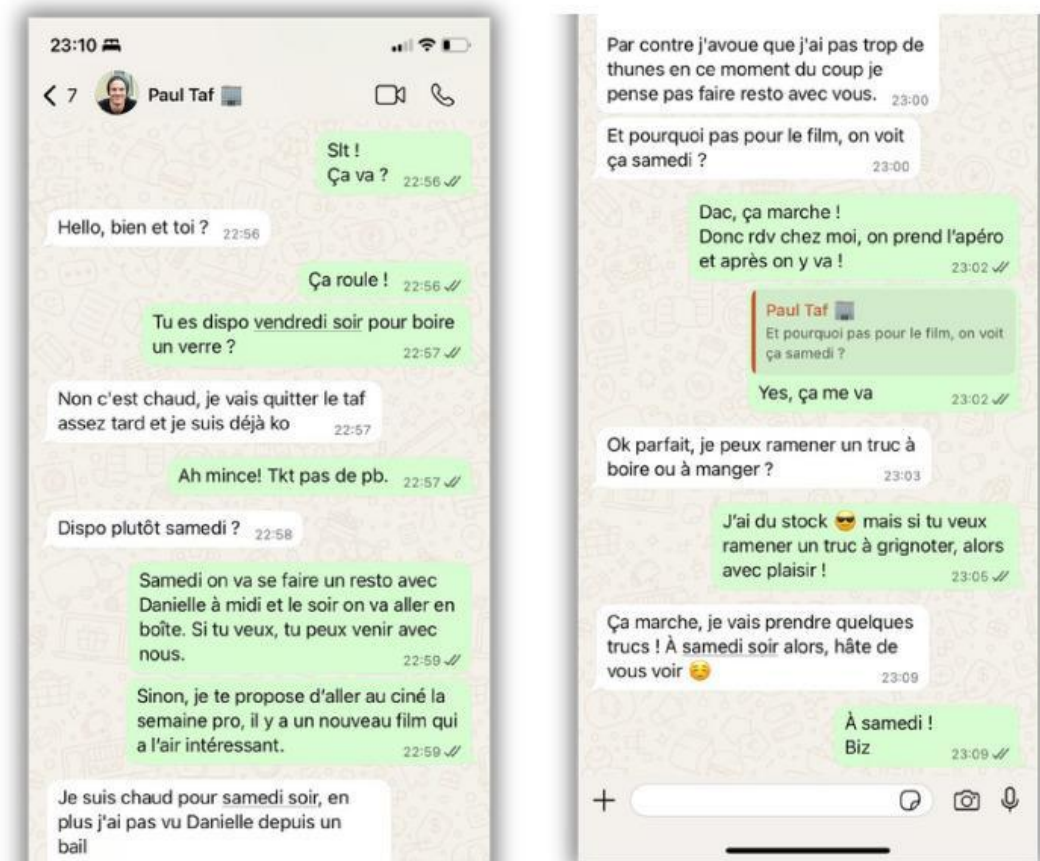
23:10

< 7 Paul Taf

Slt !
Ça va ? 22:56

Hello, bien et toi ? 22:56

Ça roule ! 22:56

Tu es dispo vendredi soir pour boire un verre ? 22:57

Non c'est chaud, je vais quitter le taf assez tard et je suis déjà ko 22:57

Ah mince! Tkt pas de pb. 22:57

Dispo plutôt samedi ? 22:58

Samedi on va se faire un resto avec Danielle à midi et le soir on va aller en boîte. Si tu veux, tu peux venir avec nous. 22:59

Sinon, je te propose d'aller au ciné la semaine pro, il y a un nouveau film qui a l'air intéressant. 22:59

Je suis chaud pour samedi soir, en plus j'ai pas vu Danielle depuis un bail

Par contre j'avoue que j'ai pas trop de thunes en ce moment du coup je pense pas faire resto avec vous. 23:00

Et pourquoi pas pour le film, on voit ça samedi ? 23:00

Dac, ça marche !
Donc rdv chez moi, on prend l'apéro et après on y va ! 23:02

Paul Taf
Et pourquoi pas pour le film, on voit ça samedi ?
Yes, ça me va 23:02

Ok parfait, je peux ramener un truc à boire ou à manger ? 23:03

J'ai du stock 😎 mais si tu veux ramener un truc à grignoter, alors avec plaisir ! 23:05

Ça marche, je vais prendre quelques trucs ! À samedi soir alors, hâte de vous voir ☺️ 23:09

À samedi !
Biz 23:09

+